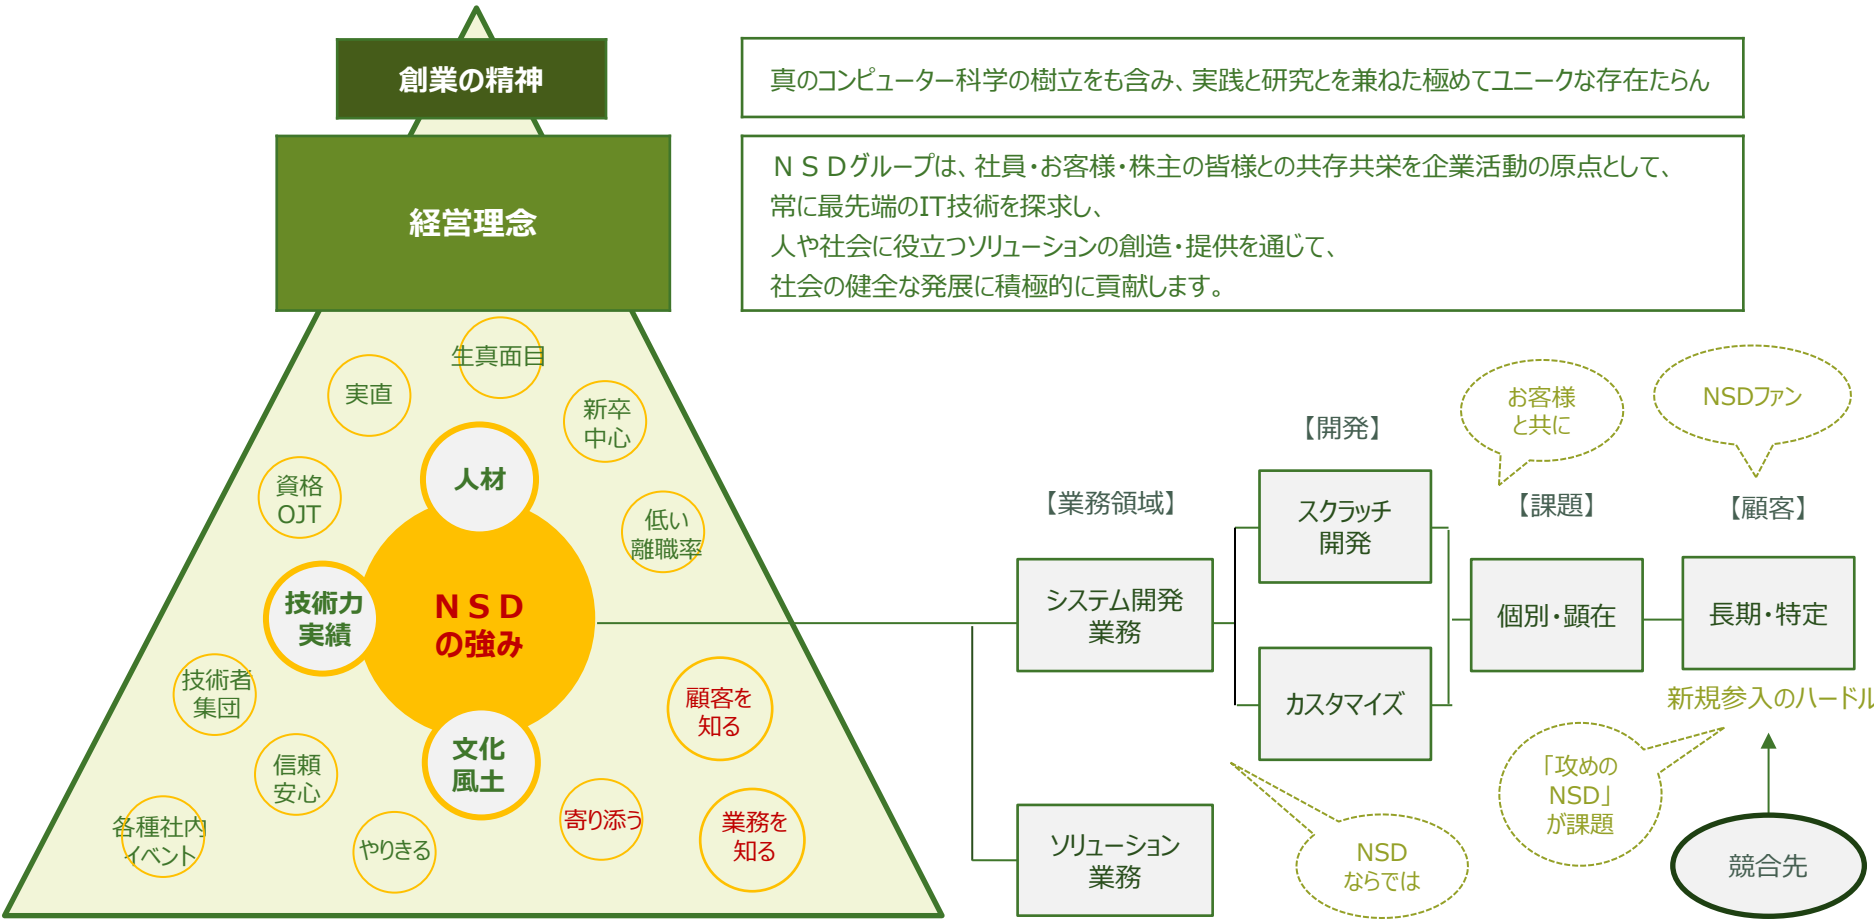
創業の精神

真のコンピューター科学の樹立をも含み、実践と研究とを兼ねた極めてユニークな存在たらん

経営理念

ＮＳＤグループは、社員・お客様・株主の皆様との共存共栄を企業活動の原点として、
常に最先端のIT技術を探求し、
人や社会に役立つソリューションの創造・提供を通じて、
社会の健全な発展に積極的に貢献します。

生真面目

実直

新卒
中心

人材

資格
OJT

低い
離職率

技術力
実績

ＮＳＤ
の強み

技術者
集団

顧客を
知る

信頼
安心

文化
風土

各種社内
イベント

やりきる

寄り添う

業務を
知る

【業務領域】

【開発】

お客様
と共に

NSDファン

【課題】

【顧客】

スクラッチ
開発

システム開発
業務

個別・顕在

長期・特定

カスタマイズ

新規参入のハードル

「攻めの
NSD」
が課題

ソリューション
業務

NSD
ならでは

競合先